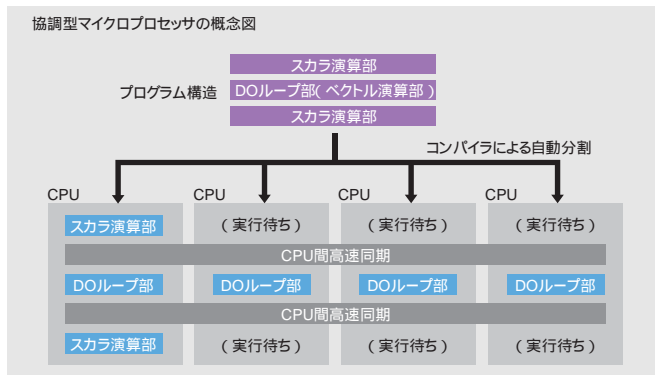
協調型マイクロプロセッサの概念図

プログラム構造

スカラ演算部

DOループ部（ベクトル演算部）

スカラ演算部

コンパイラによる自動分割

CPU

CPU

CPU

CPU

スカラ演算部

（実行待ち）

（実行待ち）

（実行待ち）

CPU間高速同期

DOループ部

DOループ部

DOループ部

DOループ部

CPU間高速同期

スカラ演算部

（実行待ち）

（実行待ち）

（実行待ち）